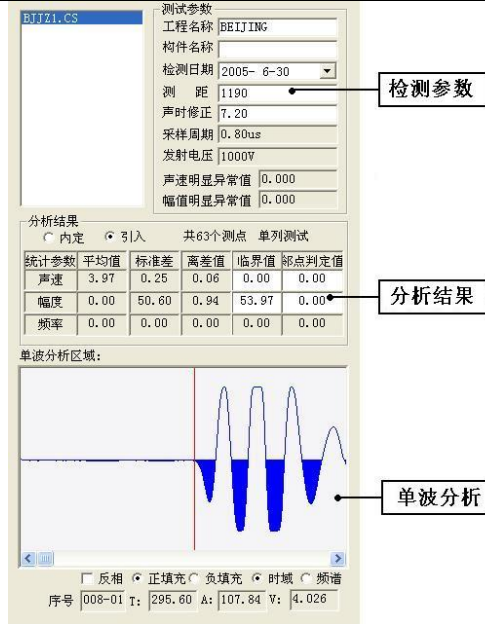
BJJZ1.CS

测试参数
工程名称 BEIJING
构件名称
检测日期 2005- 6-30
测 距 1190
声时修正 7.20
采样周期 0.80us
发射电压 1000V
声速明显异常值 0.000
幅值明显异常值 0.000

检测参数

分析结果
○ 内定 ⊙ 引入 共63个测点 单列测试

| 统计参数 | 平均值 | 标准差 | 离差值 | 临界值 | 邻点判定值 |
|---|---|---|---|---|---|
| 声速 | 3.97 | 0.25 | 0.06 | 0.00 | 0.00 |
| 幅度 | 0.00 | 50.60 | 0.94 | 53.97 | 0.00 |
| 频率 | 0.00 | 0.00 | 0.00 | 0.00 | 0.00 |

分析结果

单波分析区域:

单波分析

□ 反相 ⊙ 正填充 ○ 负填充 ⊙ 时域 ○ 频谱
序号 008-01 T: 295.60 A: 107.84 V: 4.026